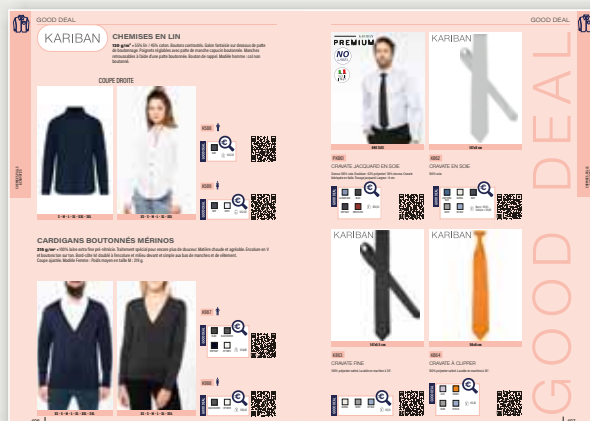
GOOD DEAL

KARIBAN

CHEMISES EN LIN

135 g/m² • 55% lin / 45% coton. Boutons contrastés. Galon fantaisie sur dessous de patte de boutonnage. Poignets réglables avec patte de manche coupe à boutonnière. Manches retroussables à l'aide d'une patte boutonnée. Bouton de rappel. Modèle homme : col non boutonné.

COUPE DROITE

K590

K591

S · M · L · XL · XXL

XS · S · M · L · XL

CARDIGANS BOUTONNÉS MÉRINOS

K967

K968

XS · S · M · L · XL · XXL

XS · S · M · L · XL

GOOD DEAL

PREMIUM

NO LABEL

K860

CRAVATE JACQUARD EN SOIE

K862

CRAVATE EN SOIE

KARIBAN

KARIBAN

K863

CRAVATE FINE

K864

CRAVATE À CLIPPER

GOOD DEAL